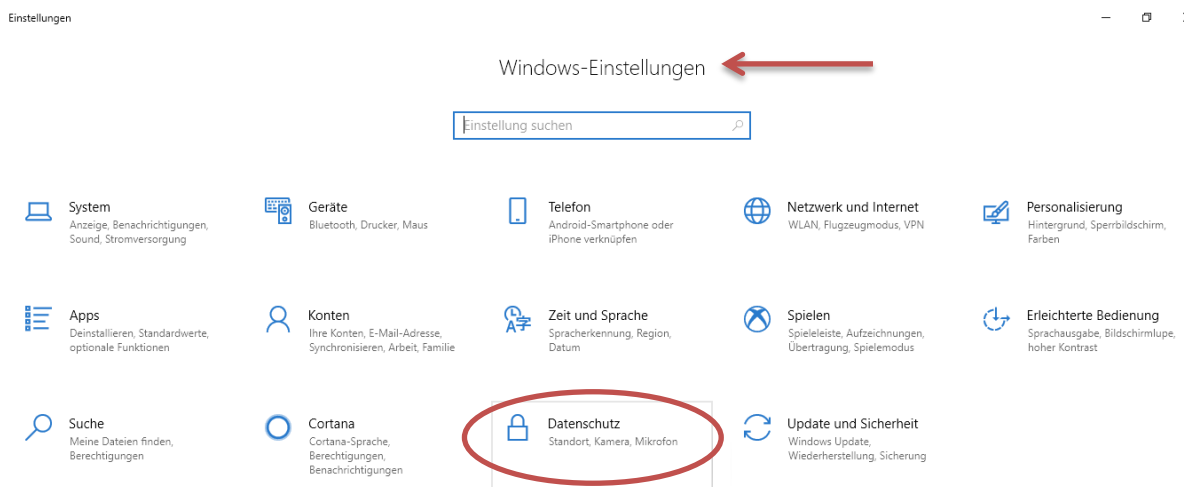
Einstellungen

Windows-Einstellungen

Einstellung suchen

System
Anzeige, Benachrichtigungen, Sound, Stromversorgung

Geräte
Bluetooth, Drucker, Maus

Telefon
Android-Smartphone oder iPhone verknüpfen

Netzwerk und Internet
WLAN, Flugzeugmodus, VPN

Personalisierung
Hintergrund, Sperrbildschirm, Farben

Apps
Deinstallieren, Standardwerte, optionale Funktionen

Konten
Ihre Konten, E-Mail-Adresse, Synchronisieren, Arbeit, Familie

Zeit und Sprache
Spracherkennung, Region, Datum

Spielen
Spieleleiste, Aufzeichnungen, Übertragung, Spielemodus

Erleichterte Bedienung
Sprachausgabe, Bildschirmlupe, hoher Kontrast

Suche
Meine Dateien finden, Berechtigungen

Cortana
Cortana-Sprache, Berechtigungen, Benachrichtigungen

Datenschutz
Standort, Kamera, Mikrofon

Update und Sicherheit
Windows Update, Wiederherstellung, Sicherung